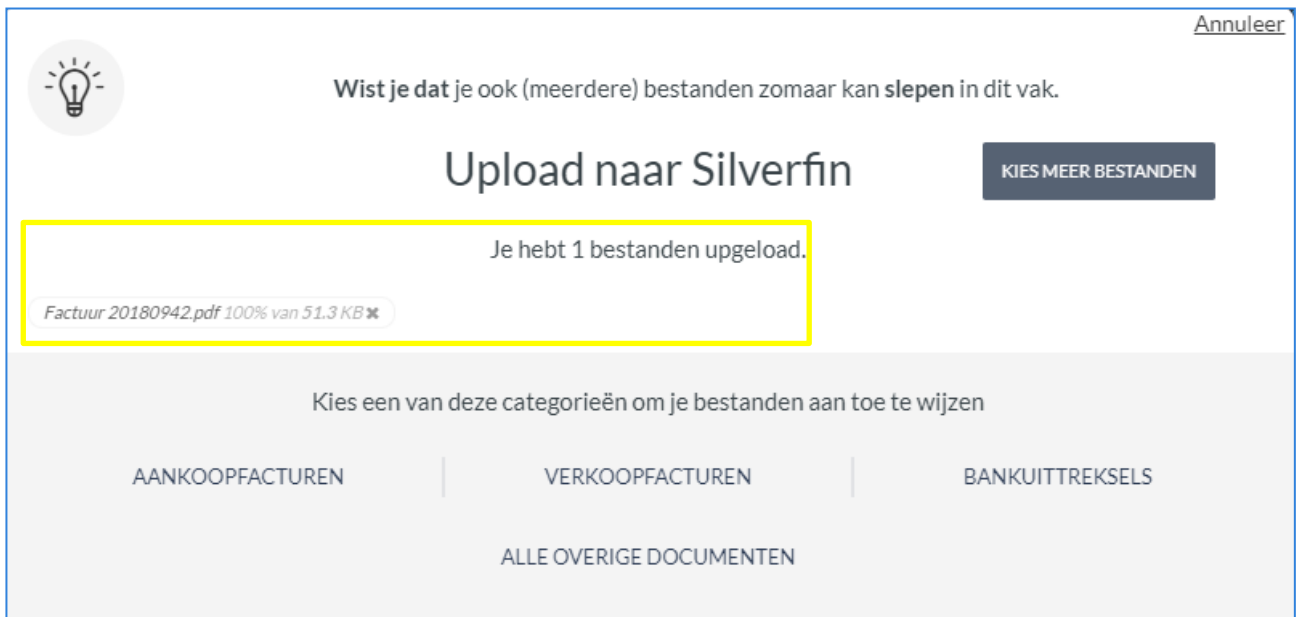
Annuleer

Wist je dat je ook (meerdere) bestanden zomaar kan slepen in dit vak.

Upload naar Silverfin

KIES MEER BESTANDEN

Je hebt 1 bestanden upgeload.

Factuur 20180942.pdf 100% van 51.3 KB ✖

Kies een van deze categorieën om je bestanden aan toe te wijzen

AANKOOPFACTUREN

VERKOOPFACTUREN

BANKUITTREKSELS

ALLE OVERIGE DOCUMENTEN